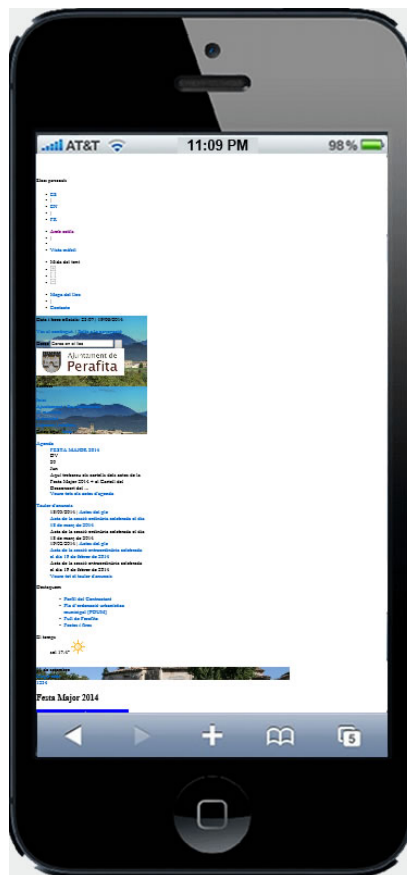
AT&T 11:09 PM 98 %

Esteu previsat:

- ES
- |
- EN
- |
- FR

- Accés ràpid
- |
- Visita mòbil

- Mida del text:

- Mapa del lloc
- |
- Contacte

Data i hora oficials: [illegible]

Cercar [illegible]

Ajuntament de Perafita

Agenda
FESTA MAJOR 2014
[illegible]
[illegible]
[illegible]
Aquí trobareu els cartells dels actes de la Festa Major 2014 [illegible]
Veure tots els actes d'agenda

Tauler d'anuncis
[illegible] | Actes del ple
Acta de la sessió ordinària celebrada el dia 15 de maig de 2014
Acta de la sessió ordinària celebrada el dia 15 de maig de 2014
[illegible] | Actes del ple
Acta de la sessió extraordinària celebrada el dia 18 de febrer de 2014
Acta de la sessió extraordinària celebrada el dia 18 de febrer de 2014
Veure tot el tauler d'anuncis

Destaquem
- Perfil del Contractant
- Pla d'ordenació urbanística municipal (POUM)
- Full de Perafita
- Festes i fires

El temps
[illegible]

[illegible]
2014

Festa Major 2014